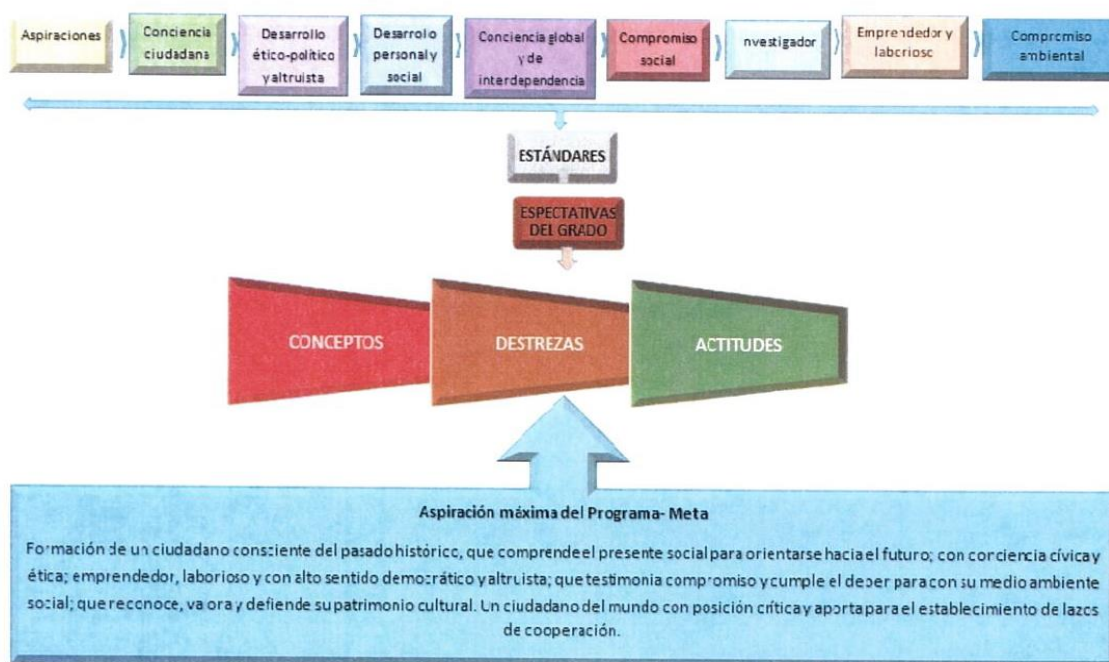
Aspiraciones

Conciencia ciudadana

Desarrollo ético-político y altruista

Desarrollo personal y social

Conciencia global y de interdependencia

Compromiso social

nvestigador

Emprendedor y laborioso

Compromiso ambiental

ESTÁNDARES

ESPECTATIVAS DEL GRADO

CONCEPTOS

DESTREZAS

ACTITUDES

Aspiración máxima del Programa- Meta

Formación de un ciudadano consciente del pasado histórico, que comprende el presente social para orientarse hacia el futuro; con conciencia cívica y ética; emprendedor, laborioso y con alto sentido democrático y altruista; que testimonia compromiso y cumple el deber para con su medio ambiente social; que reconoce, valora y defiende su patrimonio cultural. Un ciudadano del mundo con posición crítica y aporta para el establecimiento de lazos de cooperación.